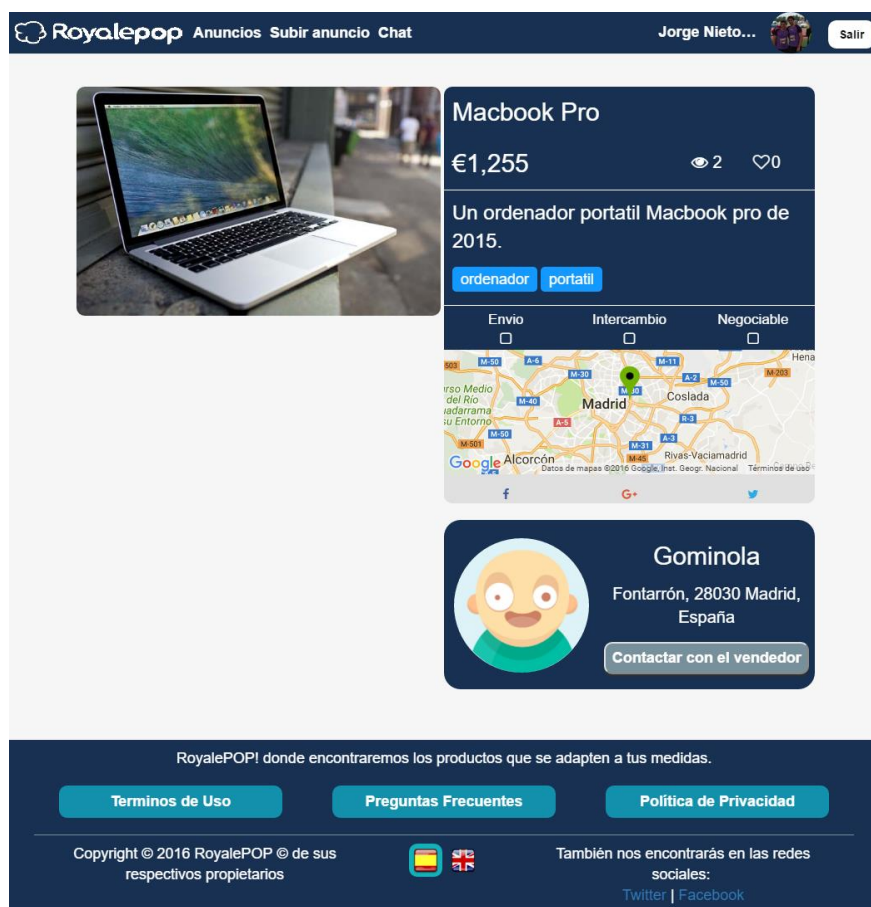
Royalepop Anuncios Subir anuncio Chat Jorge Nieto... Salir

Macbook Pro

€1,255 2 0

Un ordenador portatil Macbook pro de 2015.

ordenador portatil

Envio Intercambio Negociable

503 M-50 A-6 M-11 Hena M-30 A-2 M-50 M-203 rso Medio del Rio uadarrama su Entorno M-40 M-30 Madrid Coslada R-3 A-5 M-50 M-501 A-3 M-31 Alcorcón M-45 Rivas-Vaciamadrid Google Datos de mapas ©2016 Google, Inst. Geogr. Nacional Términos de uso

f G+

Gominola

Fontarrón, 28030 Madrid, España

Contactar con el vendedor

RoyalePOP! donde encontraremos los productos que se adapten a tus medidas.

Terminos de Uso Preguntas Frecuentes Política de Privacidad

Copyright © 2016 RoyalePOP © de sus respectivos propietarios

También nos encontrarás en las redes sociales:
Twitter | Facebook